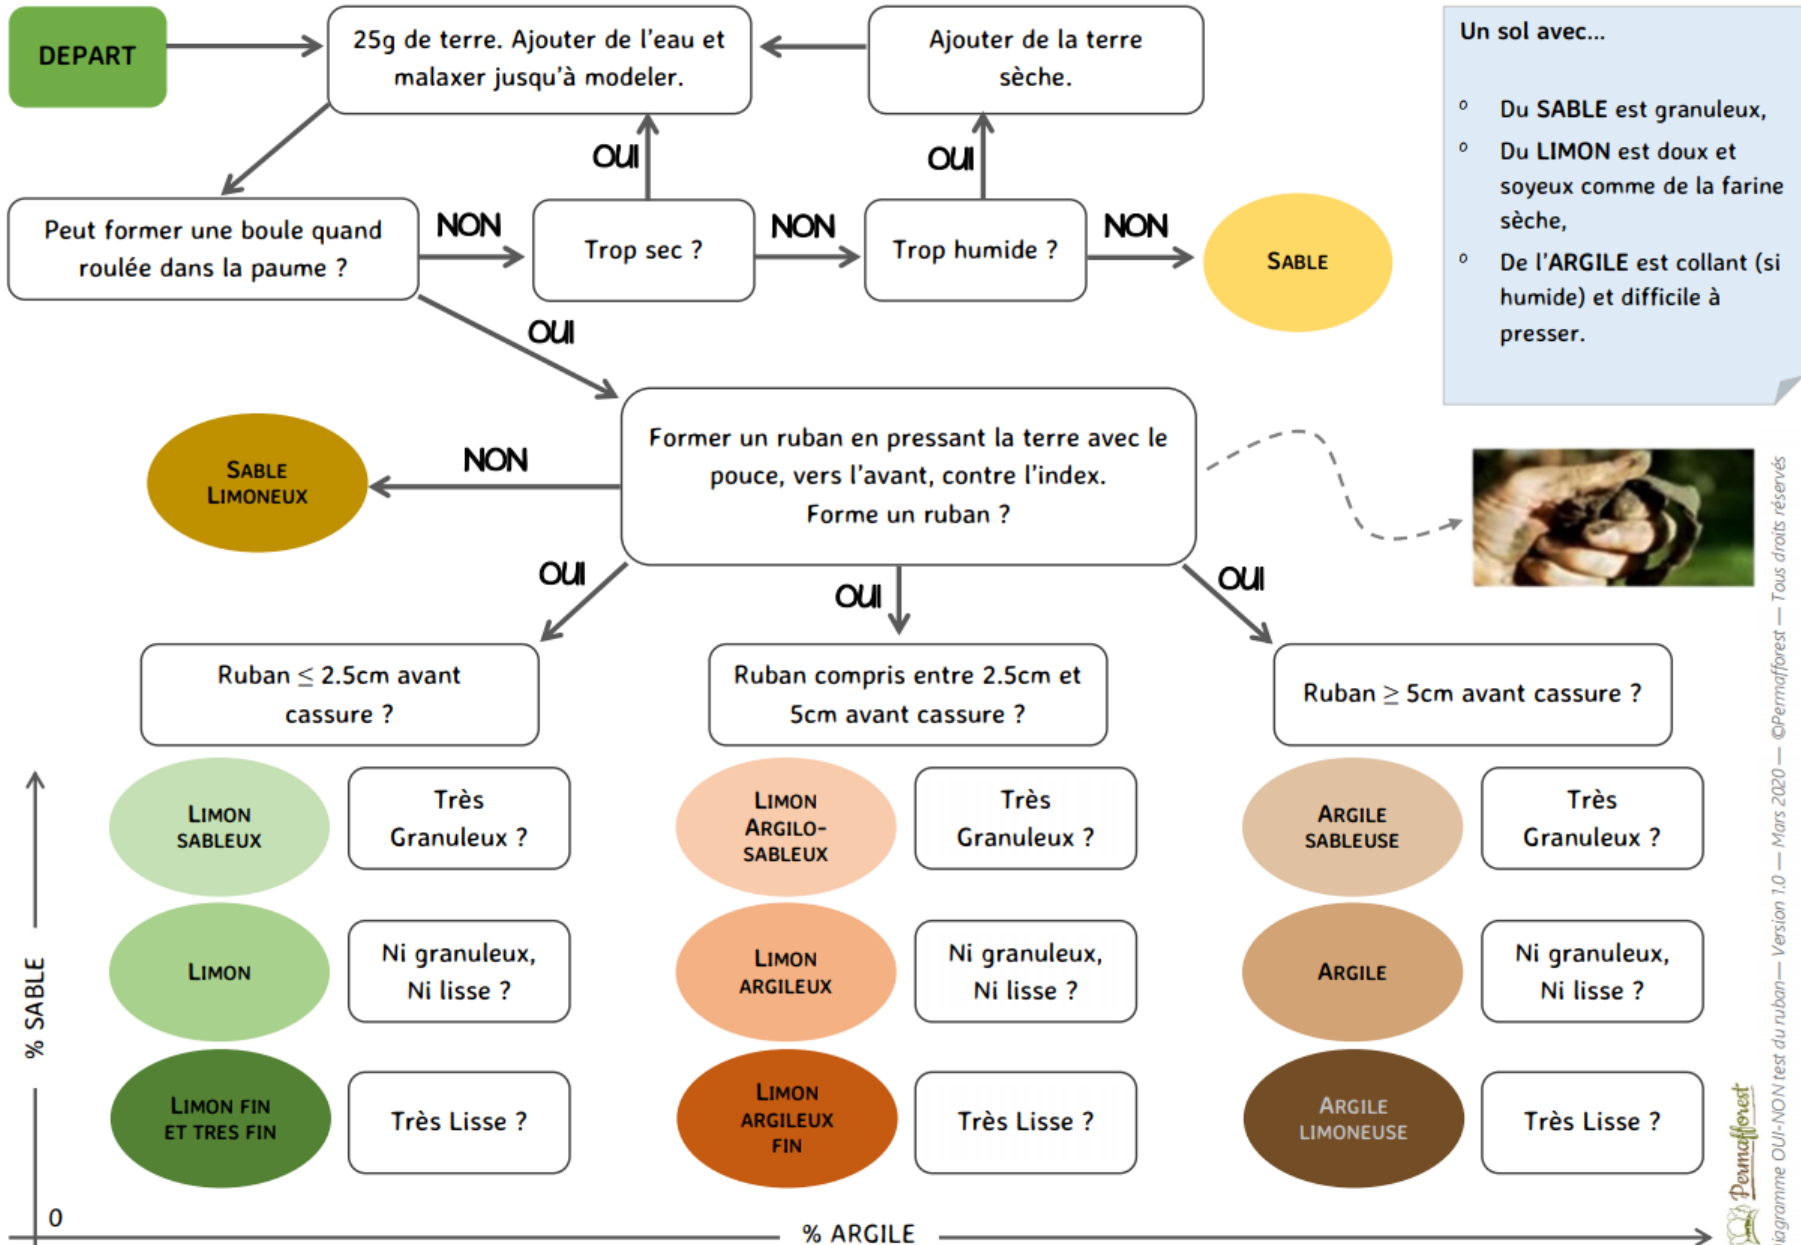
DEPART

25g de terre. Ajouter de l'eau et malaxer jusqu'à modeler.

Ajouter de la terre sèche.

Un sol avec...

◦ Du SABLE est granuleux,
◦ Du LIMON est doux et soyeux comme de la farine sèche,
◦ De l'ARGILE est collant (si humide) et difficile à presser.

OUI

OUI

Peut former une boule quand roulée dans la paume ?

NON

Trop sec ?

NON

Trop humide ?

NON

SABLE

OUI

SABLE LIMONEUX

NON

Former un ruban en pressant la terre avec le pouce, vers l'avant, contre l'index. Forme un ruban ?

OUI

OUI

OUI

Ruban $\leq$ 2.5cm avant cassure ?

Ruban compris entre 2.5cm et 5cm avant cassure ?

Ruban $\geq$ 5cm avant cassure ?

LIMON SABLEUX

Très Granuleux ?

LIMON ARGILO-SABLEUX

Très Granuleux ?

ARGILE SABLEUSE

Très Granuleux ?

LIMON

Ni granuleux, Ni lisse ?

LIMON ARGILEUX

Ni granuleux, Ni lisse ?

ARGILE

Ni granuleux, Ni lisse ?

LIMON FIN ET TRES FIN

Très Lisse ?

LIMON ARGILEUX FIN

Très Lisse ?

ARGILE LIMONEUSE

Très Lisse ?

% SABLE

0

% ARGILE

Permafforest

iagramme OUI-NON test du ruban— Version 1.0 — Mars 2020 — ©Permafforest — Tous droits réservés